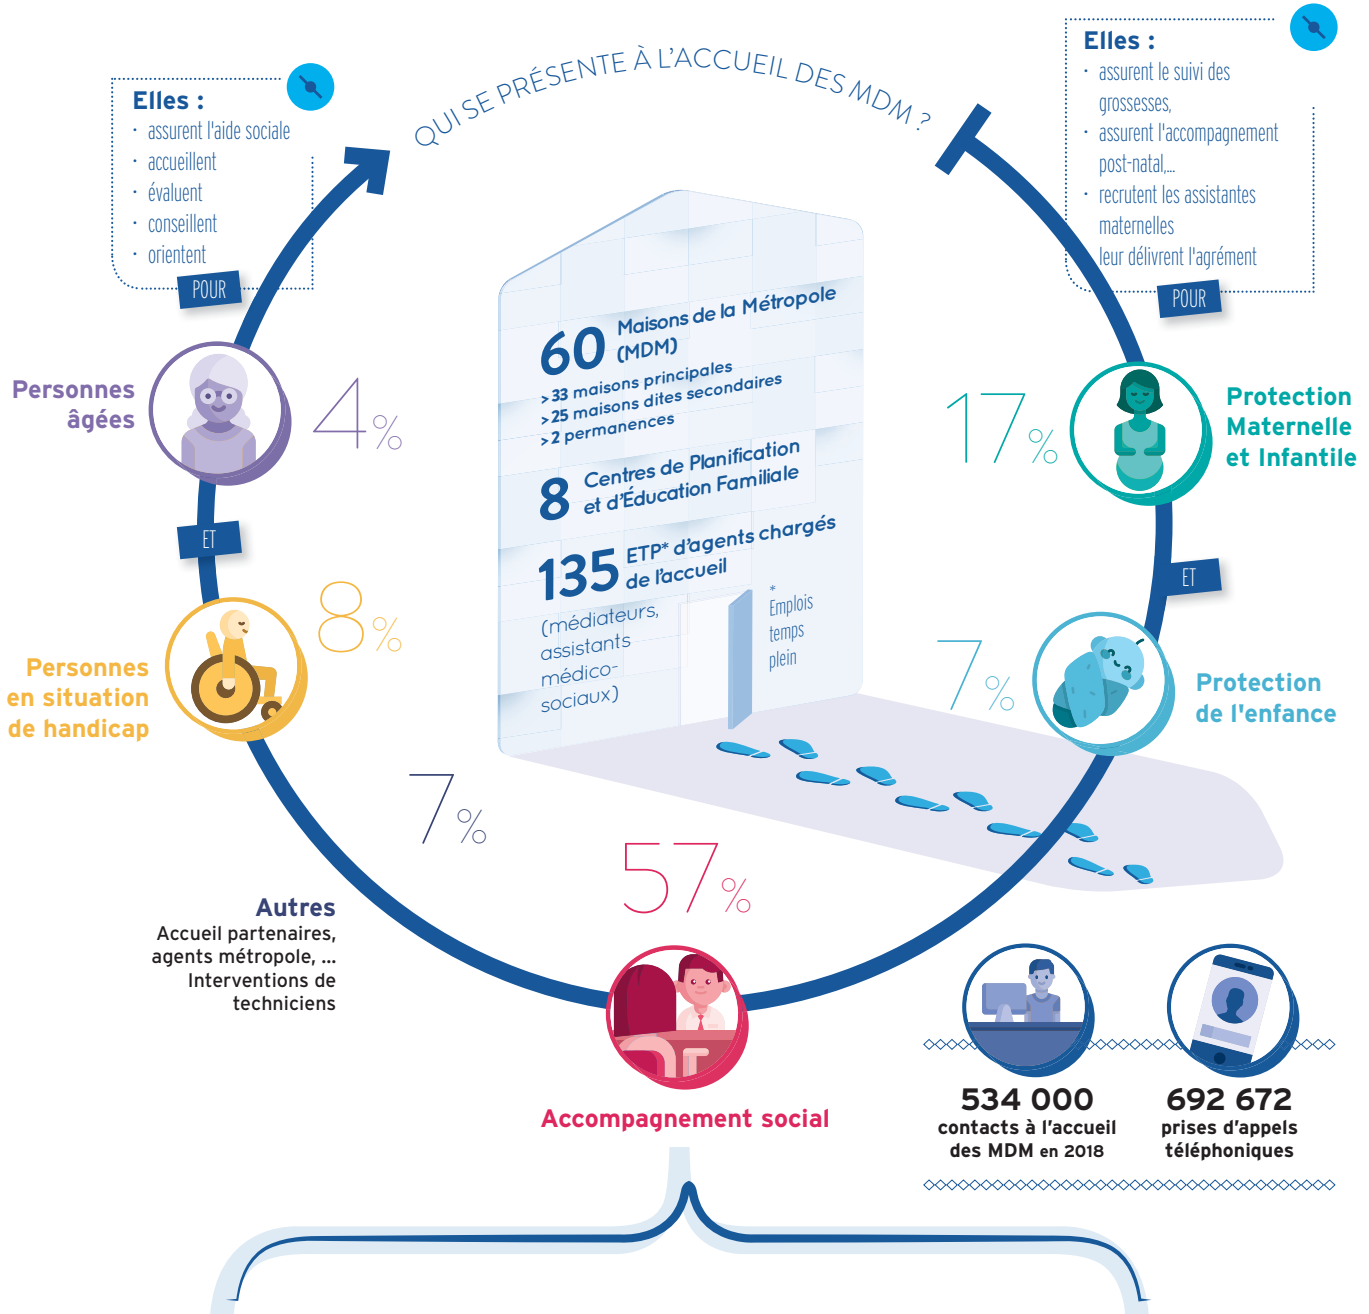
QUI SE PRÉSENTE À L'ACCUEIL DES MDM ?

Elles :
· assurent l'aide sociale
· accueillent
· évaluent
· conseillent
· orientent
POUR

Elles :
· assurent le suivi des grossesses,
· assurent l'accompagnement post-natal,...
· recrutent les assistantes maternelles leur délivrent l'agrément
POUR

Personnes âgées
4%

ET

Personnes en situation de handicap
8%

7%

Autres
Accueil partenaires, agents métropole, ... Interventions de techniciens

57%

Accompagnement social

17%
Protection Maternelle et Infantile

ET

7%
Protection de l'enfance

60 Maisons de la Métropole (MDM)
>33 maisons principales
>25 maisons dites secondaires
>2 permanences

8 Centres de Planification et d'Éducation Familiale

135 ETP* d'agents chargés de l'accueil
(médiateurs, assistants médico-sociaux)

* Emplois temps plein

534 000
contacts à l'accueil des MDM en 2018

692 672
prises d'appels téléphoniques